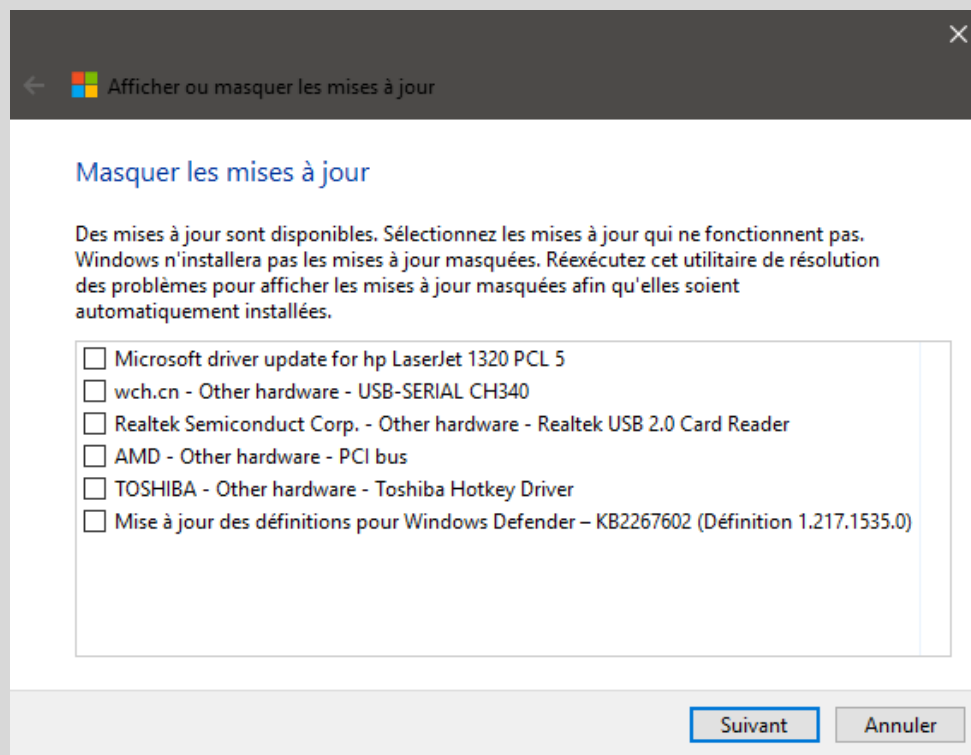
Afficher ou masquer les mises à jour

Masquer les mises à jour

Des mises à jour sont disponibles. Sélectionnez les mises à jour qui ne fonctionnent pas. Windows n'installera pas les mises à jour masquées. Réexécutez cet utilitaire de résolution des problèmes pour afficher les mises à jour masquées afin qu'elles soient automatiquement installées.

Microsoft driver update for hp LaserJet 1320 PCL 5
wch.cn - Other hardware - USB-SERIAL CH340
Realtek Semiconduct Corp. - Other hardware - Realtek USB 2.0 Card Reader
AMD - Other hardware - PCI bus
TOSHIBA - Other hardware - Toshiba Hotkey Driver
Mise à jour des définitions pour Windows Defender – KB2267602 (Définition 1.217.1535.0)

Suivant
Annuler